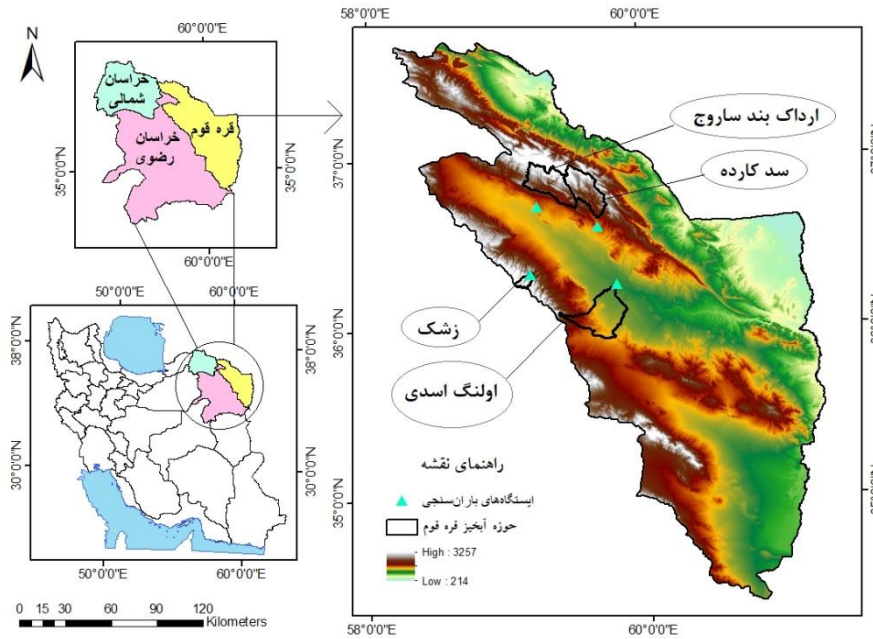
N

60°0'0"E

خراسان شمالی

قره قوم

خراسان رضوی

35°0'0"N

35°0'0"N

60°0'0"E

50°0'0"E

60°0'0"E

38°0'0"N

38°0'0"N

30°0'0"N

30°0'0"N

50°0'0"E

60°0'0"E

0 15 30 60 90 120 Kilometers

58°0'0"E

60°0'0"E

ارداک بند ساروج

37°0'0"N

سد کارده

زشک

36°0'0"N

اولنگ اسدی

راهنمای نقشه

ایستگاه‌های باران‌سنجی

حوزه آبخیز قره قوم

High : 3257

Low : 214

35°0'0"N

58°0'0"E

60°0'0"E